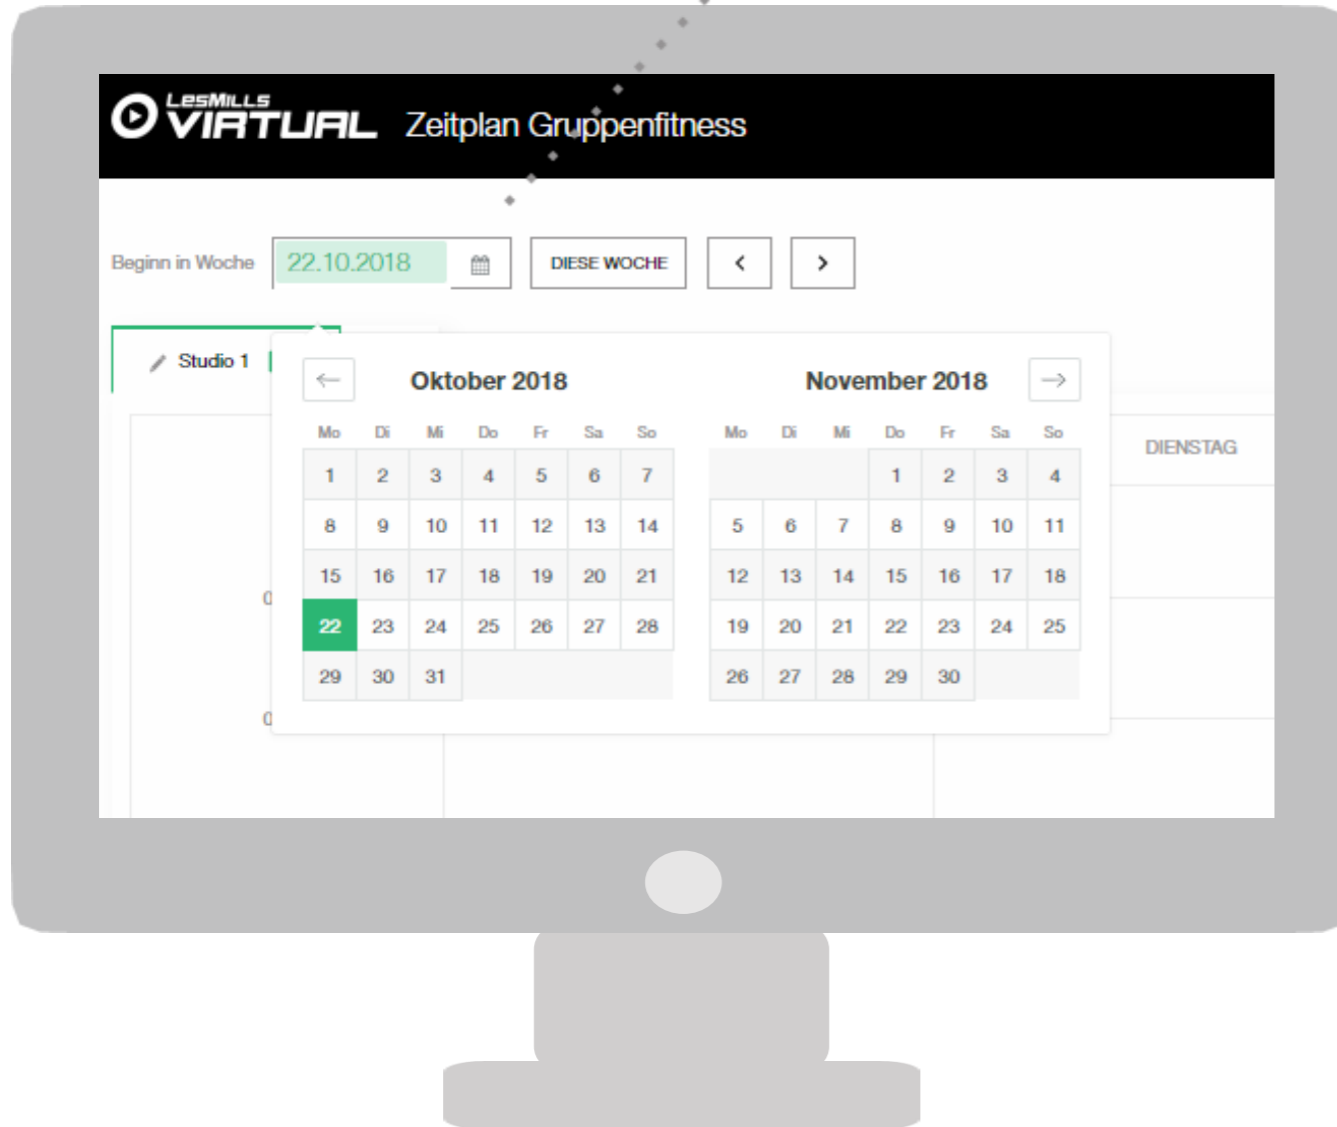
LesMILLS VIRTUAL Zeitplan Gruppenfitness

Beginn in Woche 22.10.2018 DIESE WOCHE ‹ ›

Studio 1

←

Oktober 2018

| Mo | Di | Mi | Do | Fr | Sa | So |
|---|---|---|---|---|---|---|
| 1 | 2 | 3 | 4 | 5 | 6 | 7 |
| 8 | 9 | 10 | 11 | 12 | 13 | 14 |
| 15 | 16 | 17 | 18 | 19 | 20 | 21 |
| 22 | 23 | 24 | 25 | 26 | 27 | 28 |
| 29 | 30 | 31 | | | | |

November 2018

→

| Mo | Di | Mi | Do | Fr | Sa | So |
|---|---|---|---|---|---|---|
| | | | 1 | 2 | 3 | 4 |
| 5 | 6 | 7 | 8 | 9 | 10 | 11 |
| 12 | 13 | 14 | 15 | 16 | 17 | 18 |
| 19 | 20 | 21 | 22 | 23 | 24 | 25 |
| 26 | 27 | 28 | 29 | 30 | | |

DIENSTAG

0

0